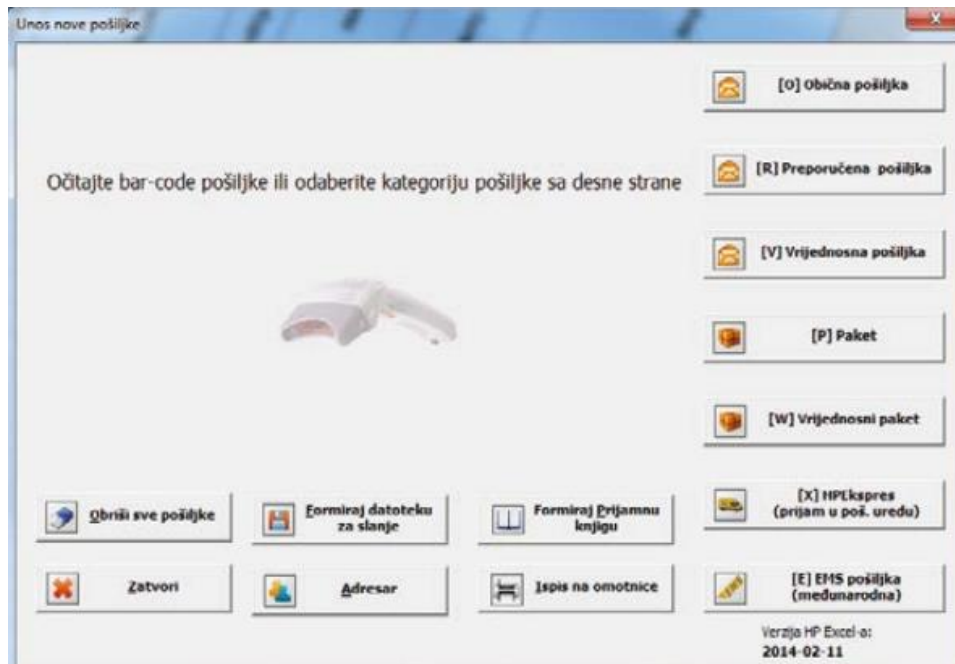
Unos nove pošiljke

[O] Obična pošiljka

Očitajte bar-code pošiljke ili odaberite kategoriju pošiljke sa desne strane

[R] Preporučena pošiljka

[V] Vrijednosna pošiljka

[P] Paket

[W] Vrijednosni paket

Obriši sve pošiljke

Formiraj datoteku za slanje

Formiraj Prijamnu knjigu

[X] HPEkspres (prijam u poš. uredu)

Zatvori

Adresar

Ispis na omotnice

[E] EMS pošiljka (međunarodna)

Verzija HP Excel-a:
2014-02-11